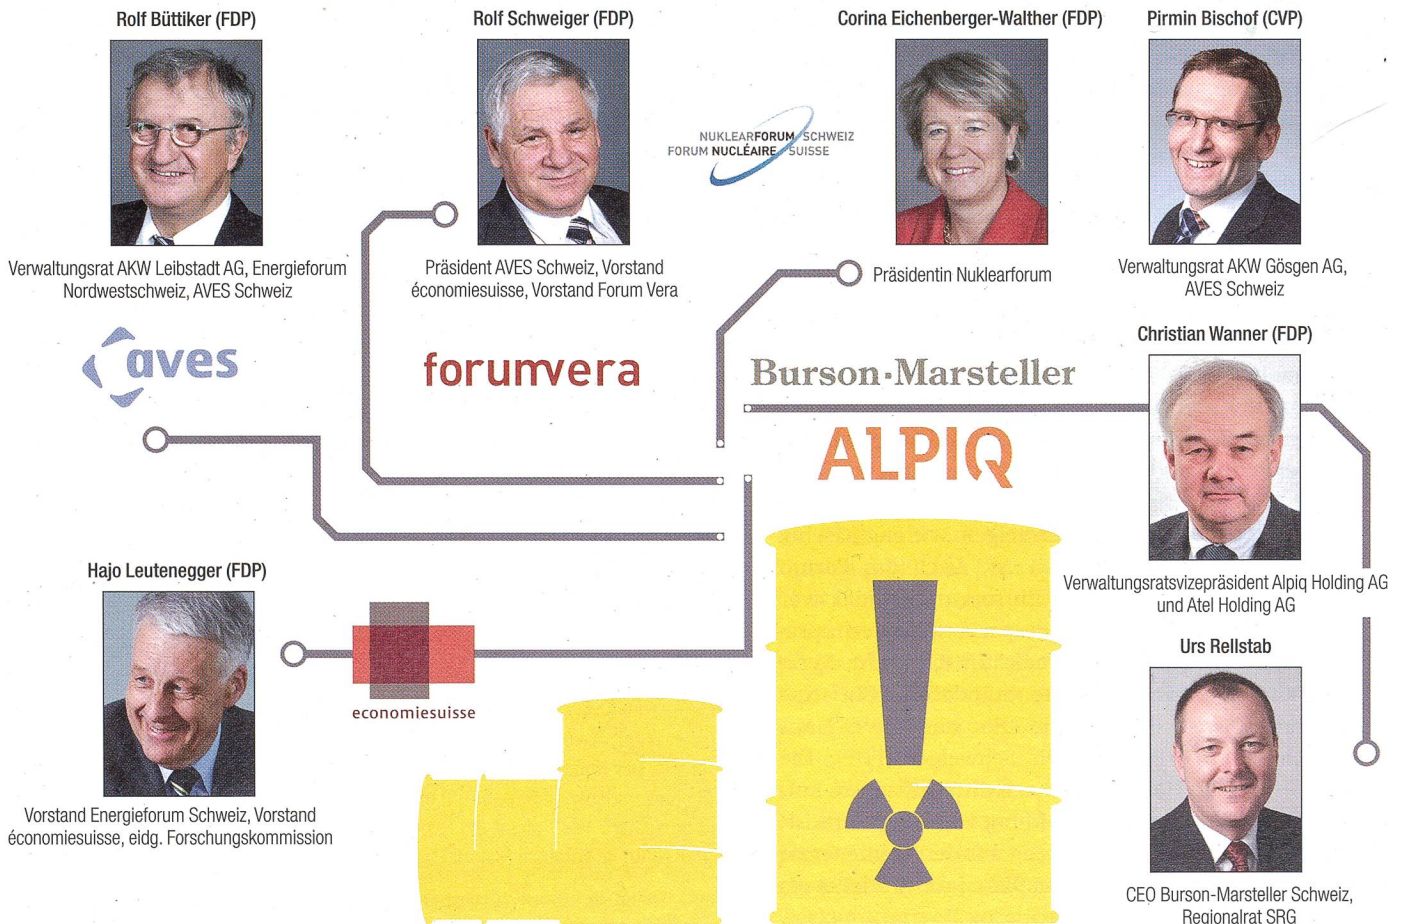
Rolf Büttiker (FDP)

Verwaltungsrat AKW Leibstadt AG, Energieforum Nordwestschweiz, AVES Schweiz

Rolf Schweiger (FDP)

Präsident AVES Schweiz, Vorstand économiesuisse, Vorstand Forum Vera

NUKLEARFORUM SCHWEIZ
FORUM NUCLÉAIRE SUISSE

Corina Eichenberger-Walther (FDP)

Präsidentin Nuklearforum

Pirmin Bischof (CVP)

Verwaltungsrat AKW Gösgen AG, AVES Schweiz

aves

forumvera

Burson·Marsteller

ALPIQ

Christian Wanner (FDP)

Verwaltungsratsvizepräsident Alpiq Holding AG und Atel Holding AG

Hajo Leutenegger (FDP)

economiesuisse

Vorstand Energieforum Schweiz, Vorstand économiesuisse, eidg. Forschungskommission

Urs Rellstab

CEO Burson-Marsteller Schweiz, Regionalrat SRG